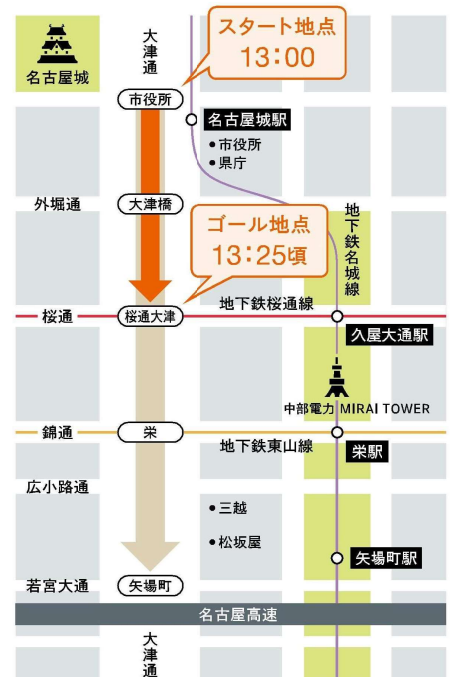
名古屋城

大津通

スタート地点
13:00

市役所

名古屋城駅
• 市役所
• 県庁

外堀通

大津橋

ゴール地点
13:25頃

地下鉄名城線

桜通

桜通大津

地下鉄桜通線

久屋大通駅

中部電力 MIRAI TOWER

錦通

栄

地下鉄東山線

栄駅

広小路通

• 三越

• 松坂屋

矢場町駅

若宮大通

矢場町

名古屋高速

大津通